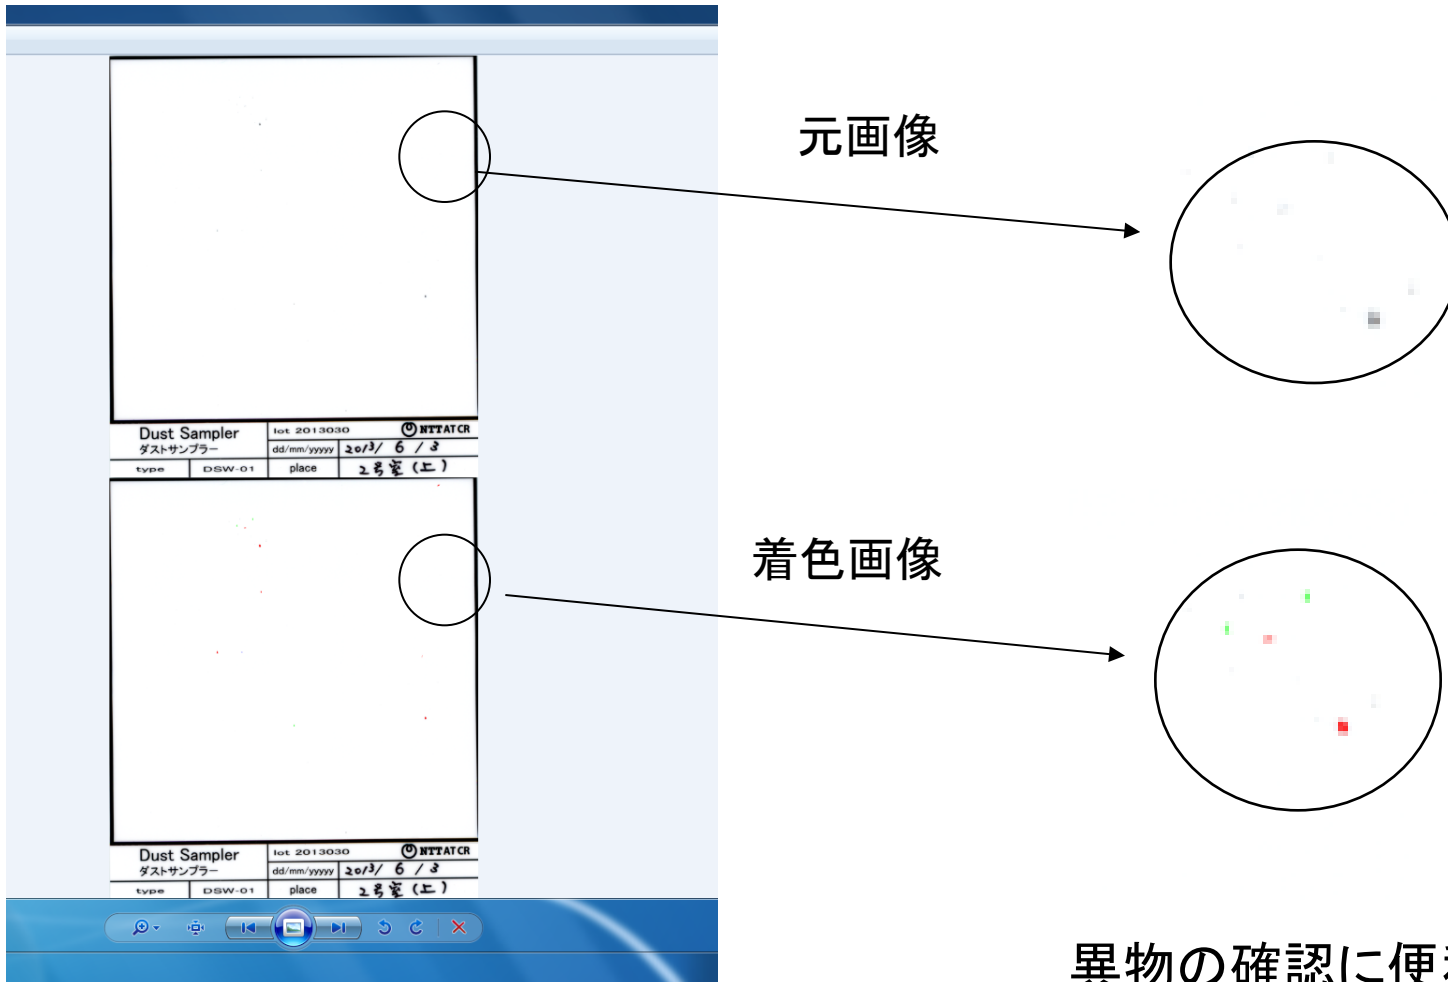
| Dust Sampler ダストサンプラー | lot 2013030 | NTTATCR |
|---|---|---|
| | dd/mm/yyyy | 2013/ 6 / 8 |
| type DSW-01 | place | 2号室 (上) |

| Dust Sampler ダストサンプラー | lot 2013030 | NTTATCR |
|---|---|---|
| | dd/mm/yyyy | 2013/ 6 / 8 |
| type DSW-01 | place | 2号室 (上) |

元画像

着色画像

異物の確認に便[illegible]